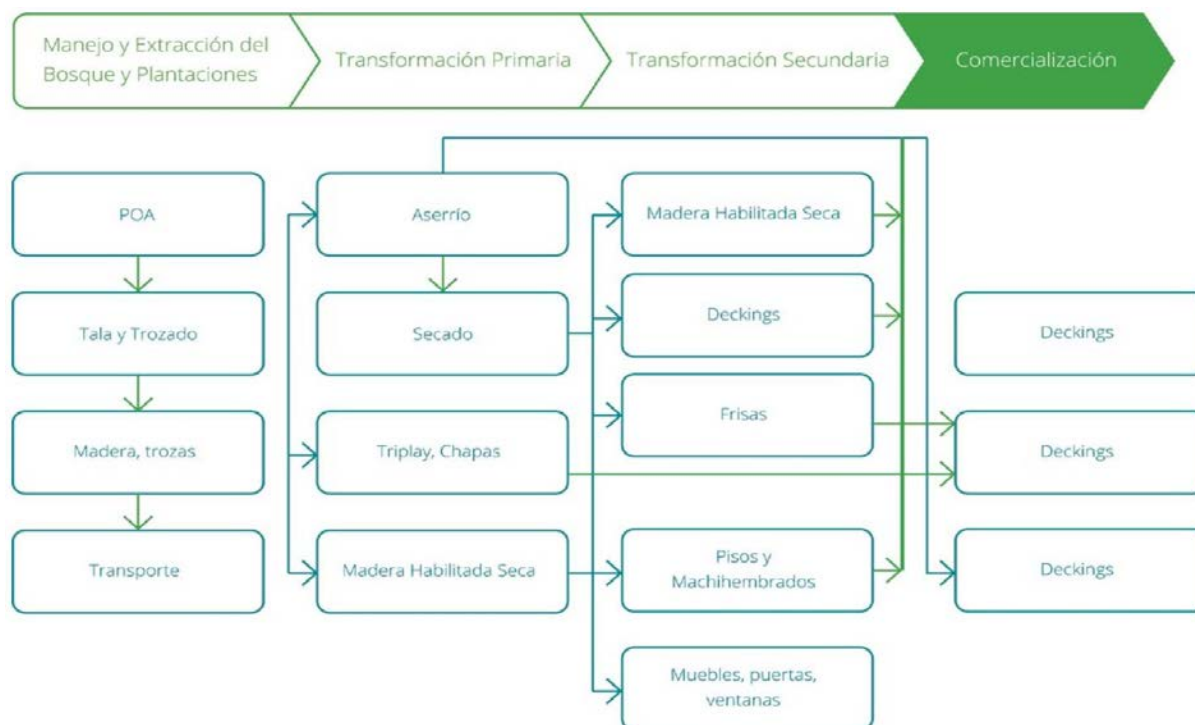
Manejo y Extracción del Bosque y Plantaciones

Transformación Primaria

Transformación Secundaria

Comercialización

POA

Tala y Trozado

Madera, trozas

Transporte

Aserrío

Secado

Triplay, Chapas

Madera Habilitada Seca

Madera Habilitada Seca

Deckings

Frisas

Pisos y Machihembrados

Muebles, puertas, ventanas

Deckings

Deckings

Deckings